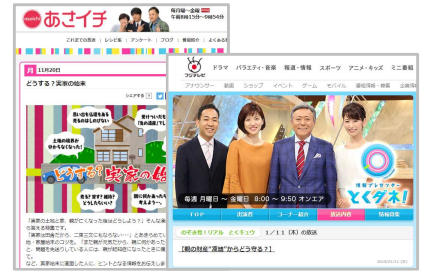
NHK あさイチ

毎月曜～金曜
午前8時15分～9時54分

これまでの放送 | レシピ集 | ゲスト | ブログ | 番組欄 | よくあるご

11月20日

どうする？実家の始末

土地の権利書がない!?

どうする?実家の

「実家の土地と家、親がなくなったらどうしよう？」そんな悩みを抱える人が…
「実家は売却予定だが、二束三文にもならない…」ときめられている…
地・家屋総体のコストを「まだ親が元気だから、親に何か…
と、…
など、実家始末に直面した人に、ヒントとなる情報をお伝えし…

フジテレビ

ドラマ | バラエティ・音楽 | 報道・情報 | スポーツ | アニメ・キッズ | ミニ番組

アナウンサー | 番組 | ショップ | イベント | ゲーム | モバイル

情報プレゼンター とくダネ!

毎週 月曜日 ～ 金曜日 8:00 ～ 9:50 オンエア

TOP | 出演者 | コーナー紹介 | 放送内容 | 情報募集

のぞき見!リアル とくダネッ 1/11 (木) の放送

【親の財産"凍結"からどう守る?】